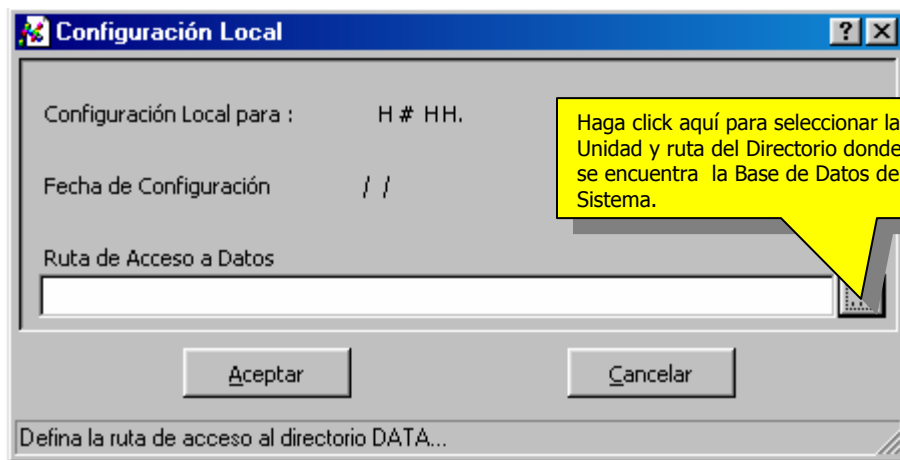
Configuración Local

?

Configuración Local para : H # HH.

Fecha de Configuración / /

Haga click aquí para seleccionar la Unidad y ruta del Directorio donde se encuentra la Base de Datos de Sistema.

Ruta de Acceso a Datos

...

Aceptar

Cancelar

Defina la ruta de acceso al directorio DATA...